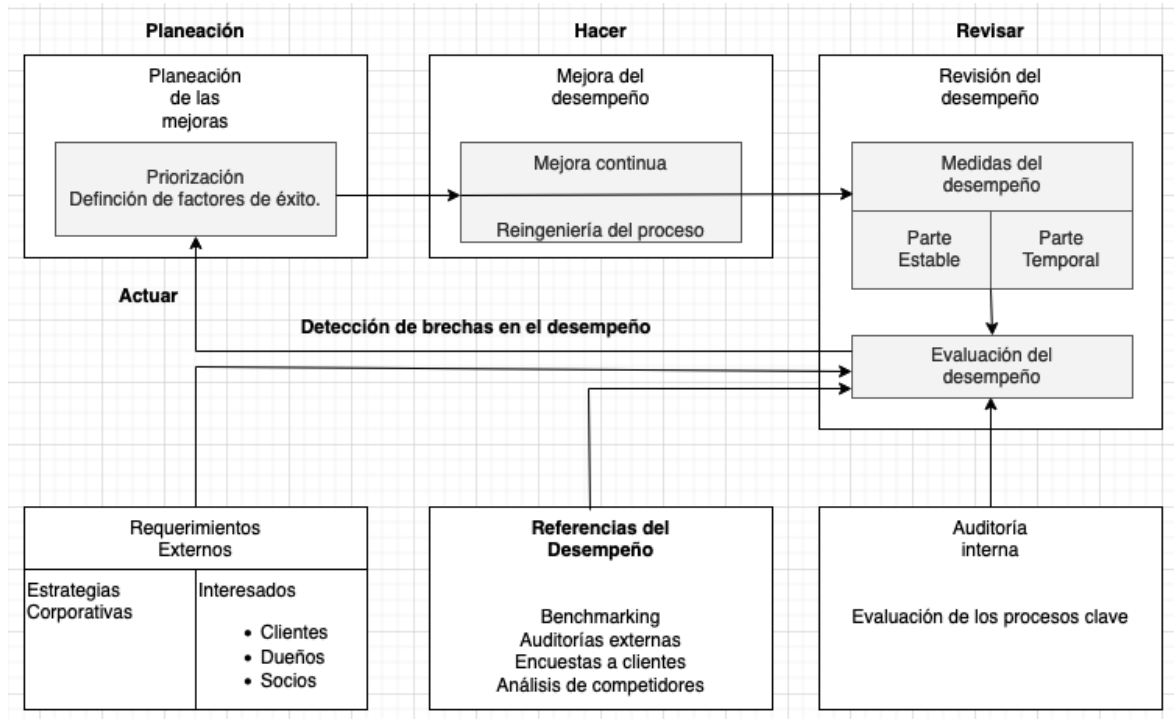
Planeación

Hacer

Revisar

Planeación de las mejoras

Priorización
Defnición de factores de éxito.

Mejora del desempeño

Mejora continua

Reingeniería del proceso

Revisión del desempeño

Medidas del desempeño

Parte Estable

Parte Temporal

Actuar

Detección de brechas en el desempeño

Evaluación del desempeño

Requerimientos Externos

Estrategias Corporativas

Interesados
- Clientes
- Dueños
- Socios

Referencias del Desempeño

Benchmarking
Auditorías externas
Encuestas a clientes
Análisis de competidores

Auditoría interna

Evaluación de los procesos clave